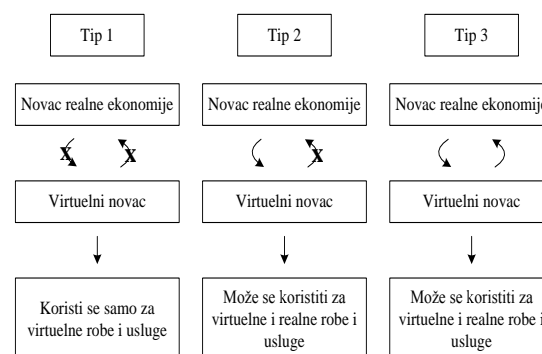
Tip 1

Novac realne ekonomije

X X

Virtuelni novac

Koristi se samo za virtuelne robe i usluge

Tip 2

Novac realne ekonomije

X

Virtuelni novac

Može se koristiti za virtuelne i realne robe i usluge

Tip 3

Novac realne ekonomije

Virtuelni novac

Može se koristiti za virtuelne i realne robe i usluge